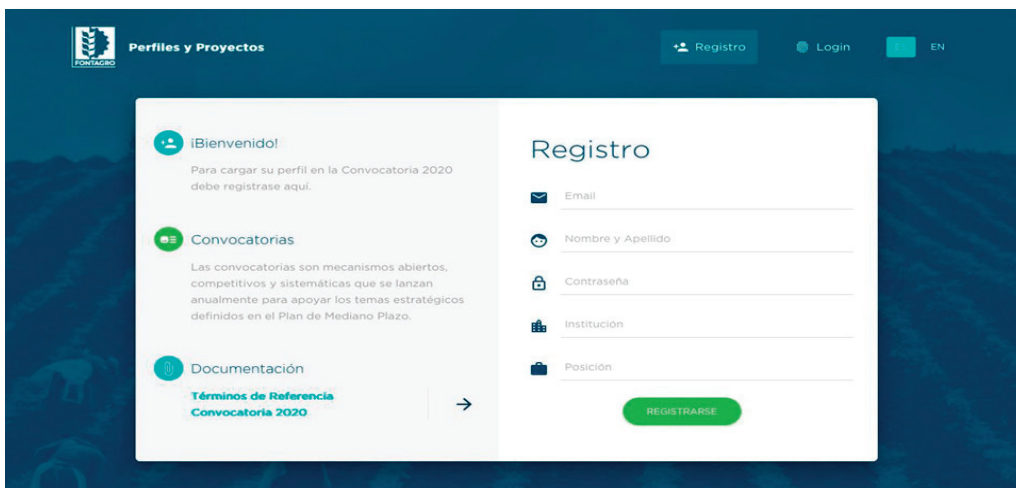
FONTAGRO

Perfiles y Proyectos

Registro

Login

E

EN

¡Bienvenido!

Para cargar su perfil en la Convocatoria 2020 debe registrase aquí.

Convocatorias

Las convocatorias son mecanismos abiertos, competitivos y sistemáticas que se lanzan anualmente para apoyar los temas estratégicos definidos en el Plan de Mediano Plazo.

Documentación

Términos de Referencia Convocatoria 2020

→

Registro

Email

Nombre y Apellido

Contraseña

Institución

Posición

REGISTRARSE